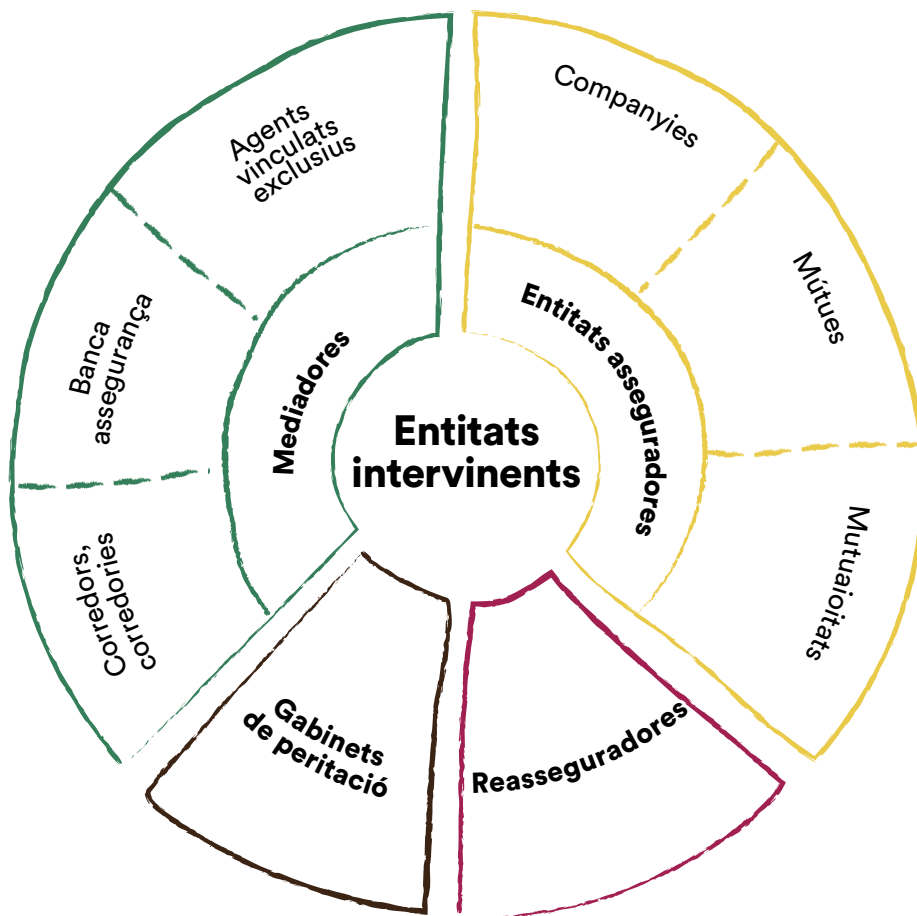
Entitats intervinents

Mediadores

Agents vinculats exclusius

Banca assegurança

Corredors, corredories

Entitats asseguradores

Companyies

Mútues

Mutualitats

Gabinets de peritació

Reasseguradores